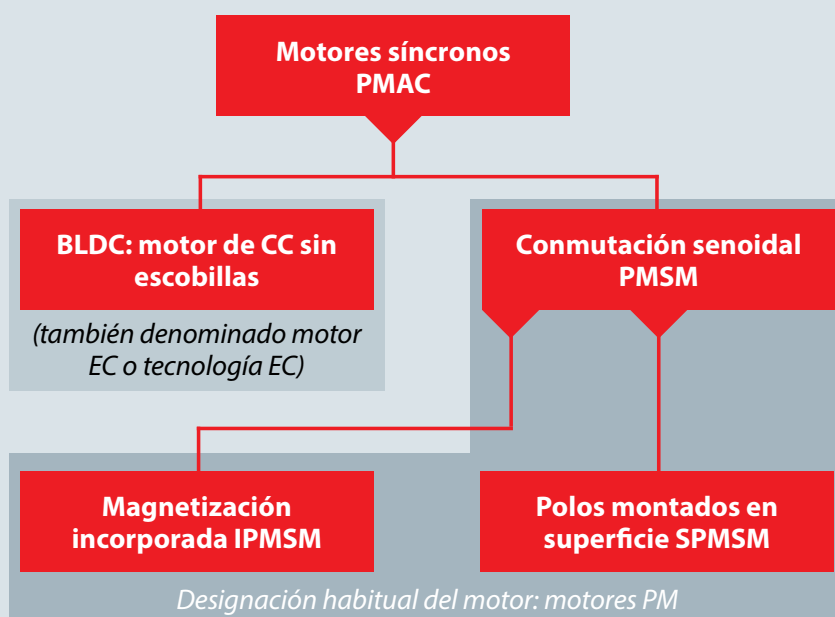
Motores síncronos PMAC

BLDC: motor de CC sin escobillas

(también denominado motor EC o tecnología EC)

Conmutación senoidal PMSM

Magnetización incorporada IPMSM

Polos montados en superficie SPMSM

Designación habitual del motor: motores PM